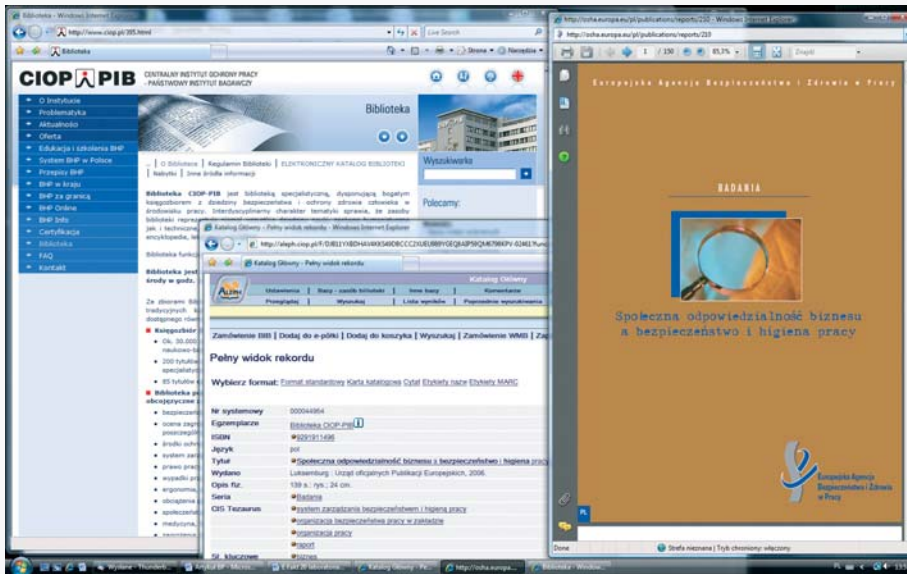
Biblioteka - Windows Internet Explorer
http://www.ciop.pl/395.html
Live Search
Biblioteka
Strona
Narzędzia

CIOP PIB CENTRALNY INSTYTUT OCHRONY PRACY - PAŃSTWOWY INSTYTUT BADAWCZY

O Instytucie
Problematyka
Aktualności
Oferta
Edukacja i szkolenia BHP
System BHP w Polsce
Przepisy BHP
BHP w kraju
BHP za granicą
BHP Online
BHP Info
Certyfikacja
Biblioteka
FAQ
Kontakt

Biblioteka

... | O Bibliotece | Regulamin Biblioteki | ELEKTRONICZNY KATALOG BIBLIOTEKI | Nabytki | Inne źródła informacji

Wyszukiwarka

Polecamy:

Biblioteka CIOP-PIB jest biblioteką specjalistyczną, dysponującą bogatym księgozbiorem z dziedziny bezpieczeństwa i ochrony zdrowia człowieka w środowisku pracy. Interdyscyplinarny charakter tematyki sprawia, że zasoby biblioteki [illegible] jak i techniczne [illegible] encyklopedie, le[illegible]

Biblioteka funkc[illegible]

Biblioteka jest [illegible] środy w godz. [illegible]

Ze zbiorów Bib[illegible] tradycyjnych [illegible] dostępnego równ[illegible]

Księgozbiór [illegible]
Ok. 30.000 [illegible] naukowo-ba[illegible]
200 tytułów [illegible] specjalistycz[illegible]
85 tytułów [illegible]
Biblioteka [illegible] obcojęzyczne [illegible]
bezpieczeń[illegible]
ocena zagro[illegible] poszczegól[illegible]
środki ochro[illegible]
system zarz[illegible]
prawo prac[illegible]
wypadki prz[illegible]
ergonomia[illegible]
obciążenia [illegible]
społeczne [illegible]
medycyna, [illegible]

Katalog Główny - Pełny widok rekordu - Windows Internet Explorer
http://aleph.ciop.pl/F/DJ81LYXBDHA4K6549DBCCC2VUEUBBYQEQBAJP59QM67986KPV-02461?func
Katalog Główny - Pełny widok rekordu

Katalog Główny
Ustawienia | Bazy - zasób biblioteki | Inne bazy | Komentarze
Przeglądaj | Wyszukaj | Lista wyników | Poprzednie wyszukiwania

Zamówienie BIB | Dodaj do e-półki | Dodaj do koszyka | Wyszukaj | Zamówienie WMB | Za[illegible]

Pełny widok rekordu

Wybierz format: Format standardowy Karta katalogowa Cytat Etykiety nazw Etykiety MARC

| Nr systemowy | 000044954 |
|---|---|
| Egzemplarze | Biblioteka CIOP-PIB |
| ISBN | 9291911496 |
| Język | pol |
| Tytuł | Społeczna odpowiedzialność biznesu a bezpieczeństwo i higiena pracy |
| Wydano | Luksemburg : Urząd oficjalnych Publikacji Europejskich, 2006. |
| Opis fiz. | 139 s. : rys. ; 24 cm. |
| Seria | Badania |
| CIS Tezaurus | system zarządzania bezpieczeństwem i higieną pracy |
| | organizacja bezpieczeństwa pracy w zakładzie |
| | organizacja pracy |
| | raport |
| Sł. kluczowe | biznes |

http://osha.europa.eu/pl/publications/reports/210 - Windows Internet Explorer
http://osha.europa.eu/pl/publications/reports/210
1 / 150 85,3%
Znajdź

Europejska Agencja Bezpieczeństwa i Zdrowia w Pracy

BADANIA

Społeczna odpowiedzialność biznesu a bezpieczeństwo i higiena pracy

Europejska Agencja Bezpieczeństwa i Zdrowia w Pracy

PL

Done
Strefa nieznana | Tryb chroniony: włączony

Wydane - Thunderb...
Artykuł BP - Micros...
E-Kat 20 laboratoriu...
Katalog Główny - Pe...
http://osha.europa...
Biblioteka - Window...
PL